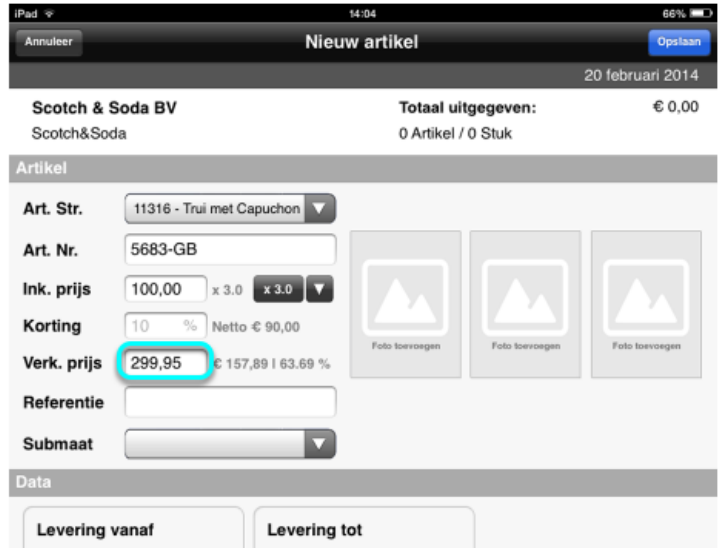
iPad 14:04 66%

Annuleer Nieuw artikel Opslaan

20 februari 2014

Scotch & Soda BV
Scotch&Soda

Totaal uitgegeven: € 0,00
0 Artikel / 0 Stuk

Artikel

Art. Str. 11316 - Trui met Capuchon

Art. Nr. 5683-GB

Ink. prijs 100,00 x 3.0 x 3.0

Korting 10 % Netto € 90,00

Verk. prijs 299,95 € 157,89 | 63.69 %

Referentie

Submaat

Foto toevoegen

Foto toevoegen

Foto toevoegen

Data

Levering vanaf

Levering tot